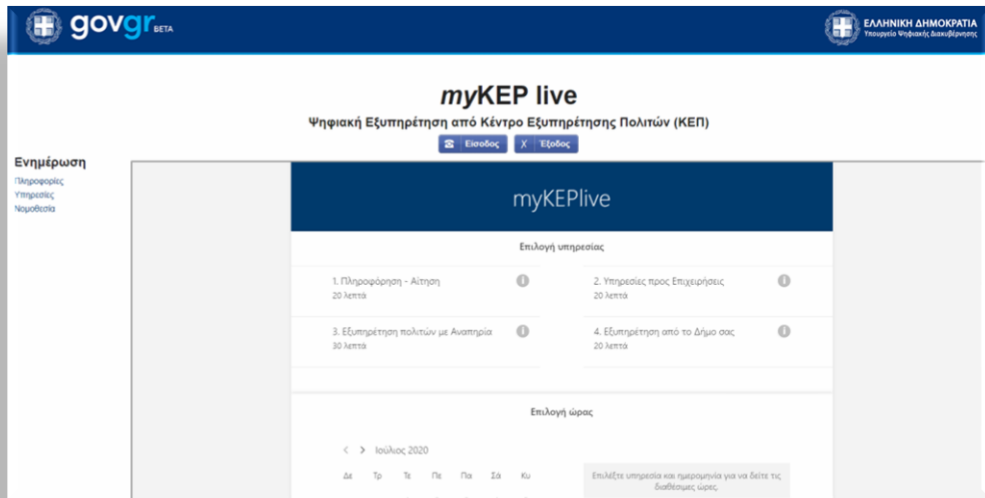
govgr BETA

ΕΛΛΗΝΙΚΗ ΔΗΜΟΚΡΑΤΙΑ
Υπουργείο Ψηφιακής Διακυβέρνησης

myKEP live
Ψηφιακή Εξυπηρέτηση από Κέντρο Εξυπηρέτησης Πολιτών (ΚΕΠ)

Είσοδος
Χ Έξοδος

Ενημέρωση
Πληροφορίες
Υπηρεσίες
Νομοθεσία

myKEPlive

Επιλογή υπηρεσίας

1. Πληροφόρηση - Αίτηση
20 λεπτά

2. Υπηρεσίες προς Επιχειρήσεις
20 λεπτά

3. Εξυπηρέτηση πολιτών με Αναπηρία
30 λεπτά

4. Εξυπηρέτηση από το Δήμο σας
20 λεπτά

Επιλογή ώρας

< > Ιούλιος 2020

Δε Τρ Τε Πε Πα Σα Κυ

Επιλέξτε υπηρεσία και ημερομηνία για να δείτε τις διαθέσιμες ώρες.